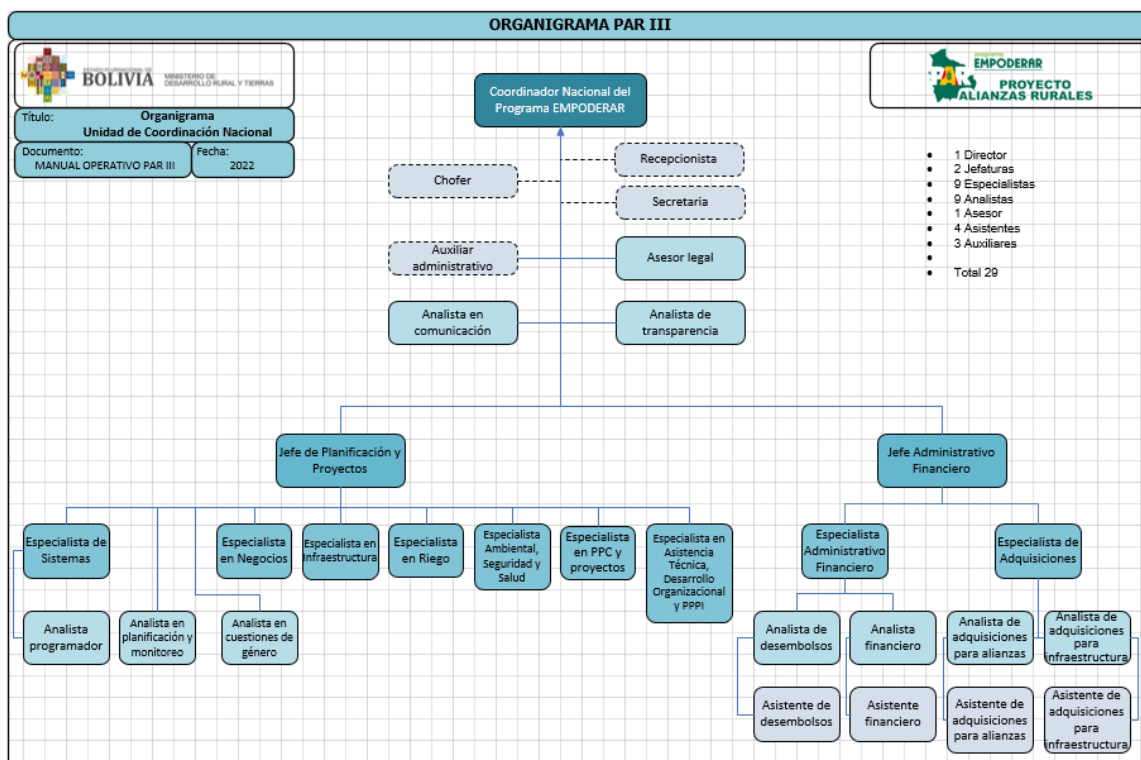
ORGANIGRAMA PAR III

ESTADO PLURINACIONAL DE BOLIVIA MINISTERIO DE DESARROLLO RURAL Y TIERRAS

Título: Organigrama Unidad de Coordinación Nacional

Documento: MANUAL OPERATIVO PAR III

Fecha: 2022

programa EMPODERAR PAR PROYECTO ALIANZAS RURALES

- 1 Director
- 2 Jefaturas
- 9 Especialistas
- 9 Analistas
- 1 Asesor
- 4 Asistentes
- 3 Auxiliares
-
- Total 29

Coordinador Nacional del Programa EMPODERAR

Recepcionista

Chofer

Secretaria

Auxiliar administrativo

Asesor legal

Analista en comunicación

Analista de transparencia

Jefe de Planificación y Proyectos

Jefe Administrativo Financiero

Especialista de Sistemas

Especialista en Negocios

Especialista en Infraestructura

Especialista en Riego

Especialista Ambiental, Seguridad y Salud

Especialista en PPC y proyectos

Especialista en Asistencia Técnica, Desarrollo Organizacional y PPPI

Especialista Administrativo Financiero

Especialista de Adquisiciones

Analista programador

Analista en planificación y monitoreo

Analista en cuestiones de género

Analista de desembolsos

Analista financiero

Analista de adquisiciones para alianzas

Analista de adquisiciones para infraestructura

Asistente de desembolsos

Asistente financiero

Asistente de adquisiciones para alianzas

Asistente de adquisiciones para infraestructura